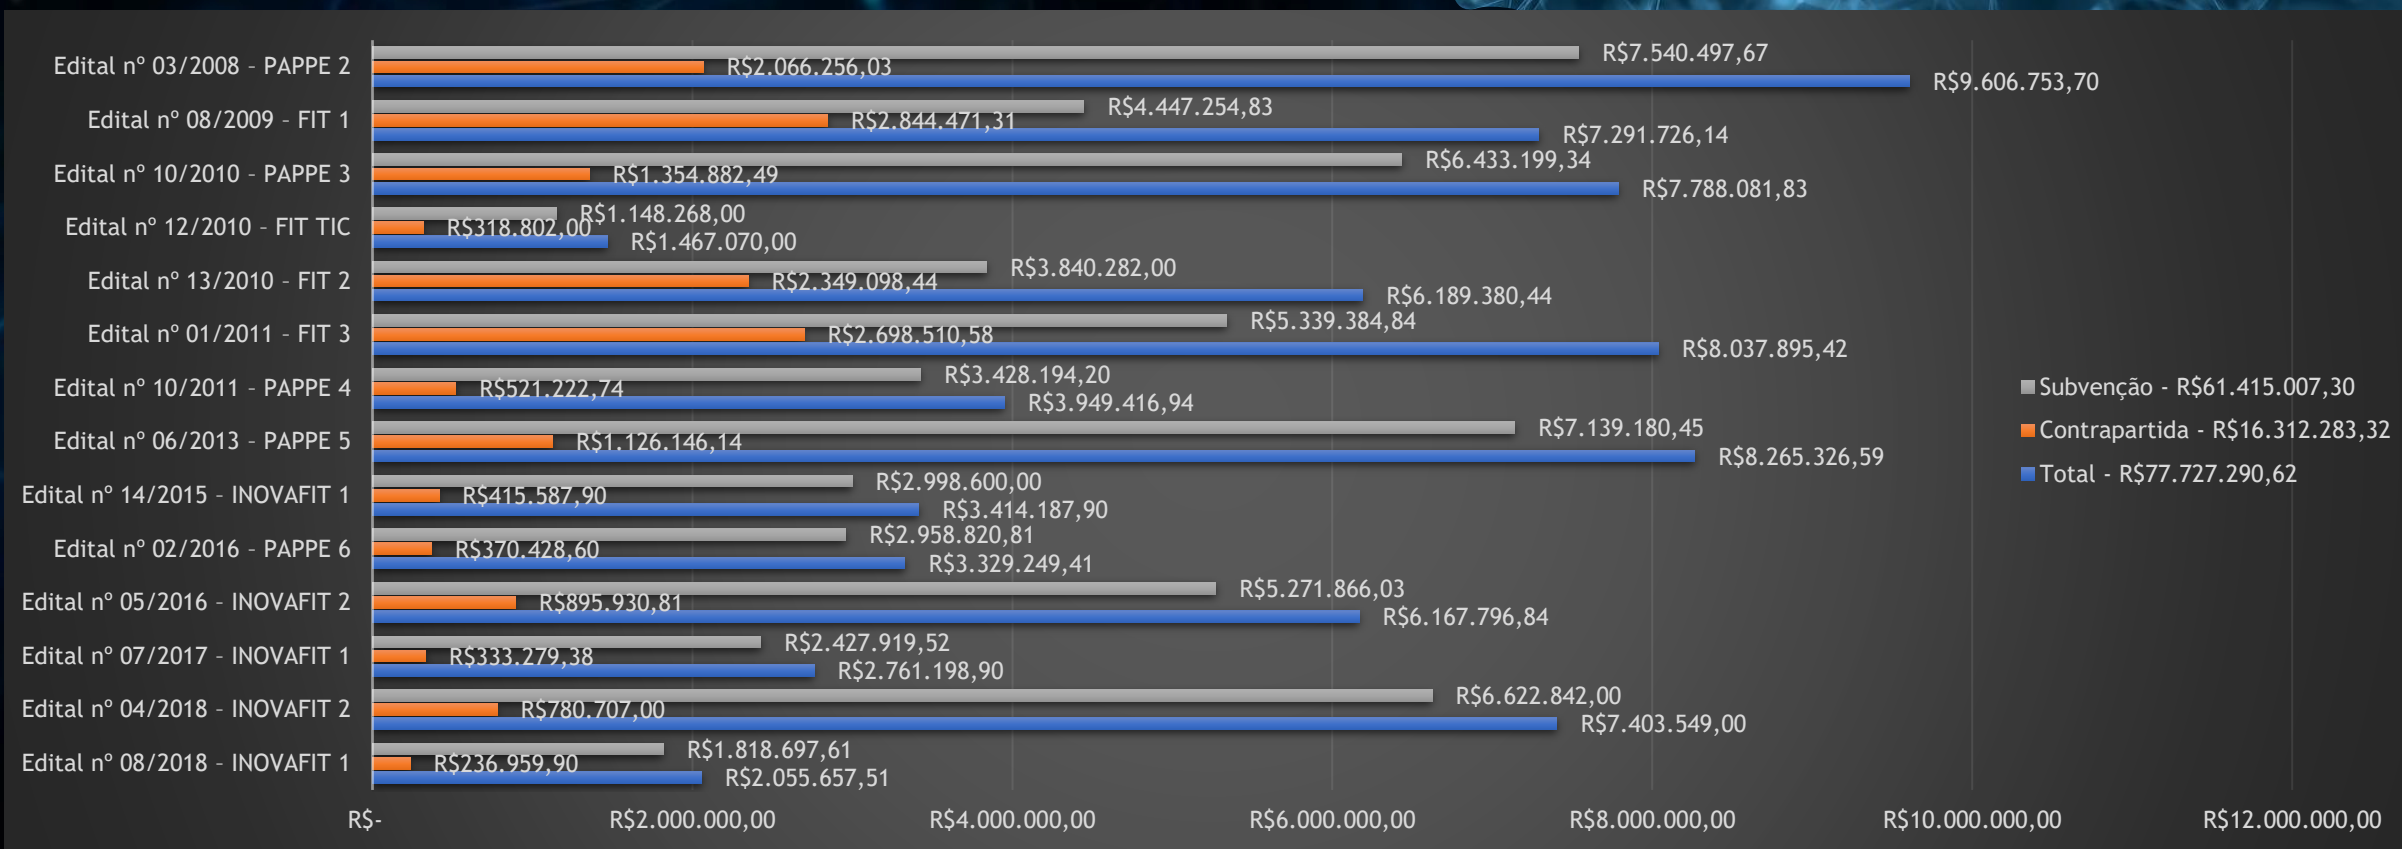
Edital nº 03/2008 - PAPPE 2
R$7.540.497,67
R$2.066.256,03
R$9.606.753,70

Edital nº 08/2009 - FIT 1
R$4.447.254,83
R$2.844.471,31
R$7.291.726,14

Edital nº 10/2010 - PAPPE 3
R$6.433.199,34
R$1.354.882,49
R$7.788.081,83

Edital nº 12/2010 - FIT TIC
R$1.148.268,00
R$318.802,00
R$1.467.070,00

Edital nº 13/2010 - FIT 2
R$3.840.282,00
R$2.349.098,44
R$6.189.380,44

Edital nº 01/2011 - FIT 3
R$5.339.384,84
R$2.698.510,58
R$8.037.895,42

Edital nº 10/2011 - PAPPE 4
R$3.428.194,20
R$521.222,74
R$3.949.416,94

Edital nº 06/2013 - PAPPE 5
R$7.139.180,45
R$1.126.146,14
R$8.265.326,59

Edital nº 14/2015 - INOVAFIT 1
R$2.998.600,00
R$415.587,90
R$3.414.187,90

Edital nº 02/2016 - PAPPE 6
R$2.958.820,81
R$370.428,60
R$3.329.249,41

Edital nº 05/2016 - INOVAFIT 2
R$5.271.866,03
R$895.930,81
R$6.167.796,84

Edital nº 07/2017 - INOVAFIT 1
R$2.427.919,52
R$333.279,38
R$2.761.198,90

Edital nº 04/2018 - INOVAFIT 2
R$6.622.842,00
R$780.707,00
R$7.403.549,00

Edital nº 08/2018 - INOVAFIT 1
R$1.818.697,61
R$236.959,90
R$2.055.657,51

Subvenção - R$61.415.007,30
Contrapartida - R$16.312.283,32
Total - R$77.727.290,62

R$- R$2.000.000,00 R$4.000.000,00 R$6.000.000,00 R$8.000.000,00 R$10.000.000,00 R$12.000.000,00